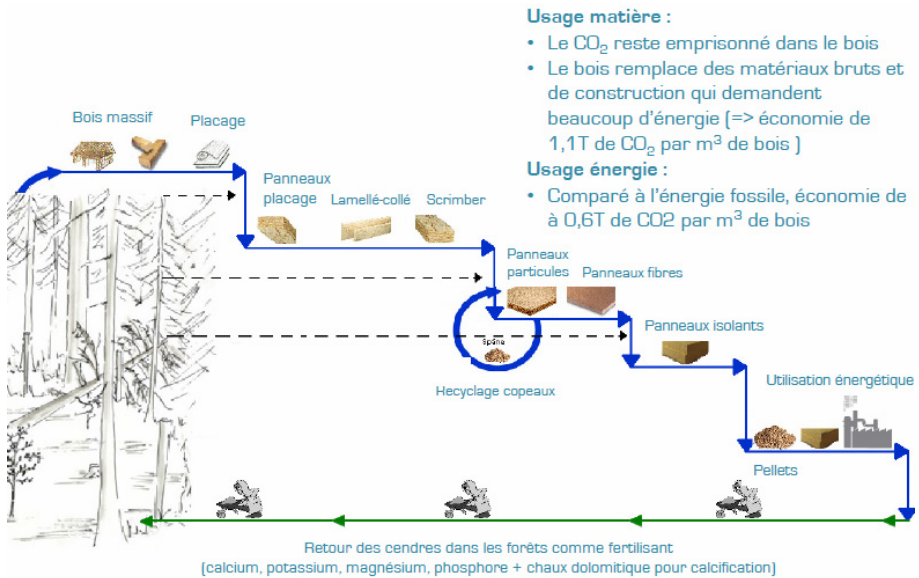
**Usage matière :**

- Le $CO_2$ reste emprisonné dans le bois
- Le bois remplace des matériaux bruts et de construction qui demandent beaucoup d'énergie (=> économie de 1,1T de $CO_2$ par $m^3$ de bois )

**Usage énergie :**

- Comparé à l'énergie fossile, économie de à 0,6T de CO2 par $m^3$ de bois

Bois massif

Placage

Panneaux placage

Lamellé-collé

Scrimber

Panneaux particules

Panneaux fibres

Späne

Hecyclage copeaux

Panneaux isolants

Utilisation énergétique

Pellets

Retour des cendres dans les forêts comme fertilisant
(calcium, potassium, magnésium, phosphore + chaux dolomitique pour calcification)